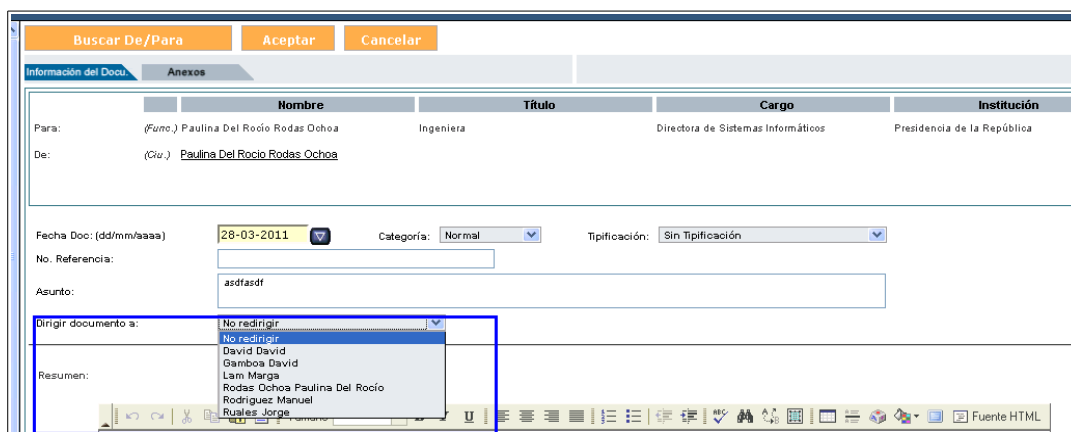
Buscar De/Para Aceptar Cancelar

Información del Docu. Anexos

| | Nombre | Título | Cargo | Institución |
|---|---|---|---|---|
| Para: | (Func.) Paulina Del Rocio Rodas Ochoa | Ingeniera | Directora de Sistemas Informáticos | Presidencia de la República |
| De: | (Ciu.) Paulina Del Rocio Rodas Ochoa | | | |

Fecha Doc: (dd/mm/aaaa) 28-03-2011 Categoría: Normal Tipificación: Sin Tipificación

No. Referencia:

Asunto: asdfasdf

Dirigir documento a: No redirigir

No redirigir
David David
Gamboa David
Lam Marga
Rodas Ochoa Paulina Del Rocío
Rodriguez Manuel
Ruales Jorge

Resumen:

Tamaño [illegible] Fuente HTML